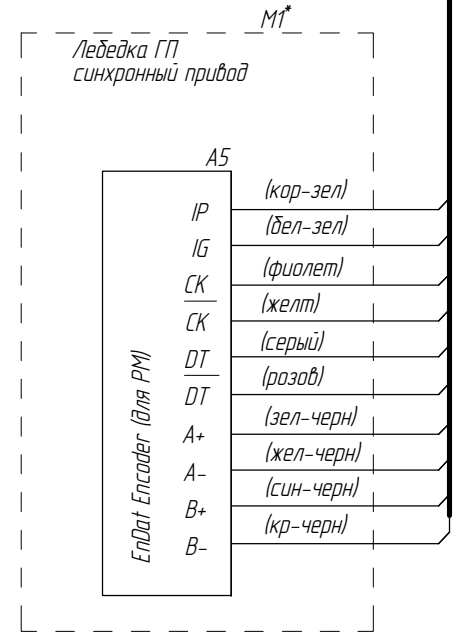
M1*

Лебедка ГП
синхронный привод

A5

EnDat Encoder (для PM)

IP
IG
CK
$\overline{CK}$
DT
$\overline{DT}$
A+
A–
B+
B–

(кор-зел)
(бел-зел)
(фиолет)
(желт)
(серый)
(розов)
(зел-черн)
(жел-черн)
(син-черн)
(кр-черн)